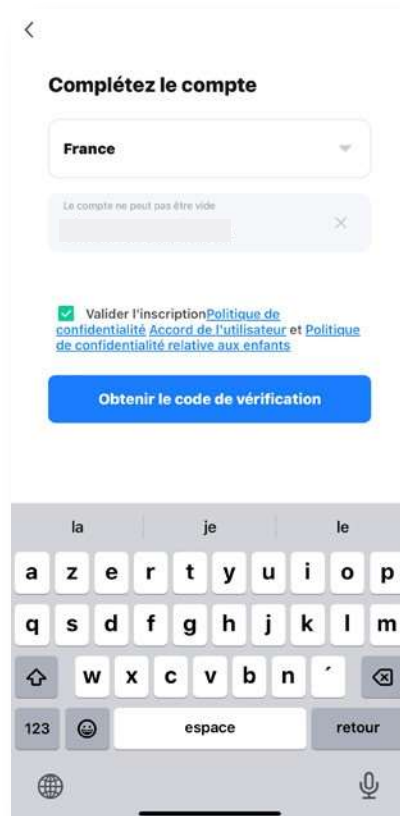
<

Complétez le compte

France

Le compte ne peut pas être vide

Valider l'inscriptionPolitique de confidentialité Accord de l'utilisateur et Politique de confidentialité relative aux enfants

Obtenir le code de vérification

la | je | le

a z e r t y u i o p
q s d f g h j k l m
w x c v b n ´
123 espace retour